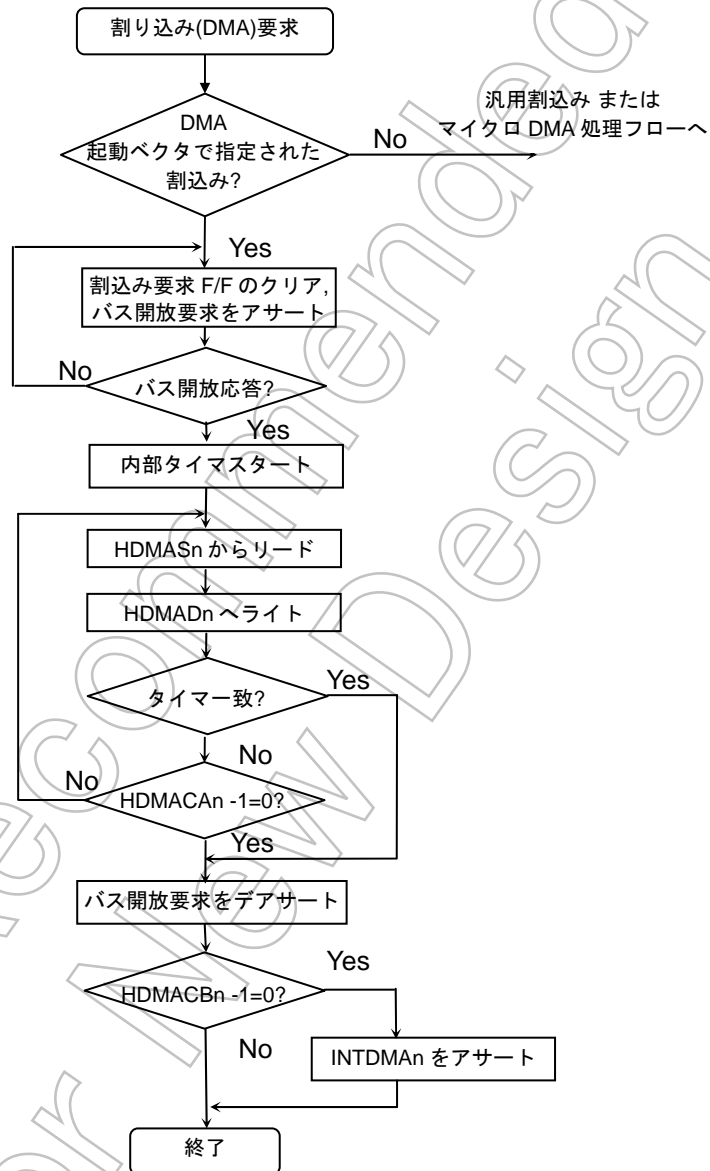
割り込み(DMA)要求

DMA 起動ベクタで指定された割込み?

No

汎用割込み または マイクロ DMA 処理フローへ

Yes

割込み要求 F/F のクリア, バス開放要求をアサート

No

バス開放応答?

Yes

内部タイマスタート

HDMASn からリード

HDMADn へライト

タイマ一致?

Yes

No

No

HDMACAn -1=0?

Yes

バス開放要求をデアサート

Yes

HDMACBn -1=0?

No

INTDMAn をアサート

終了

Not Recommended for New Design